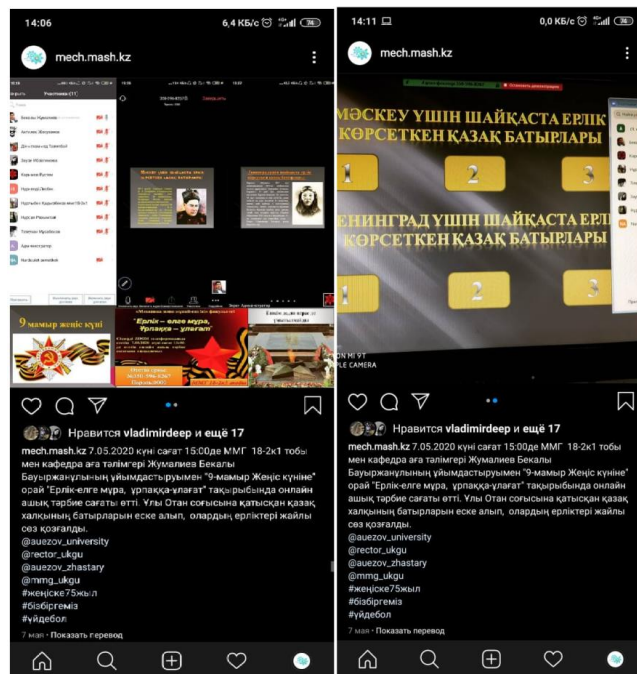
14:06 6,4 КБ/с 76

mech.mash.kz

Участники (11)

9 мамыр жеңіс күні

"Ерлік – елге мұра, Ұрпаққа – ұлағат"

Нравится vladimirdeep и ещё 17

mech.mash.kz 7.05.2020 күні сағат 15:00де ММГ 18-2к1 тобы мен кафедра аға тәлімгері Жумалиев Бекалы Бауыржанұлының ұйымдастыруымен "9-мамыр Жеңіс күніне" орай "Ерлік-елге мұра, ұрпаққа-ұлағат" тақырыбында онлайн ашық тәрбие сағаты өтті. Ұлы Отан соғысына қатысқан қазақ халқының батырларын еске алып, олардың ерліктері жайлы сөз қозғалды.
@auezov_university
@rector_ukgu
@auezov_zhastary
@mmg_ukgu
#жеңіске75жыл
#бізбіргеміз
#үйдебол

7 мая · Показать перевод

14:11 0,0 КБ/с 76

mech.mash.kz

МӘСКЕУ ҮШІН ШАЙҚАСТА ЕРЛІК КӨРСЕТКЕН ҚАЗАҚ БАТЫРЛАРЫ

1 2 3

ЛЕНИНГРАД ҮШІН ШАЙҚАСТА ЕРЛІК КӨРСЕТКЕН ҚАЗАҚ БАТЫРЛАРЫ

1 2 3

ON MI 9T
PLE CAMERA

Нравится vladimirdeep и ещё 17

mech.mash.kz 7.05.2020 күні сағат 15:00де ММГ 18-2к1 тобы мен кафедра аға тәлімгері Жумалиев Бекалы Бауыржанұлының ұйымдастыруымен "9-мамыр Жеңіс күніне" орай "Ерлік-елге мұра, ұрпаққа-ұлағат" тақырыбында онлайн ашық тәрбие сағаты өтті. Ұлы Отан соғысына қатысқан қазақ халқының батырларын еске алып, олардың ерліктері жайлы сөз қозғалды.
@auezov_university
@rector_ukgu
@auezov_zhastary
@mmg_ukgu
#жеңіске75жыл
#бізбіргеміз
#үйдебол

7 мая · Показать перевод